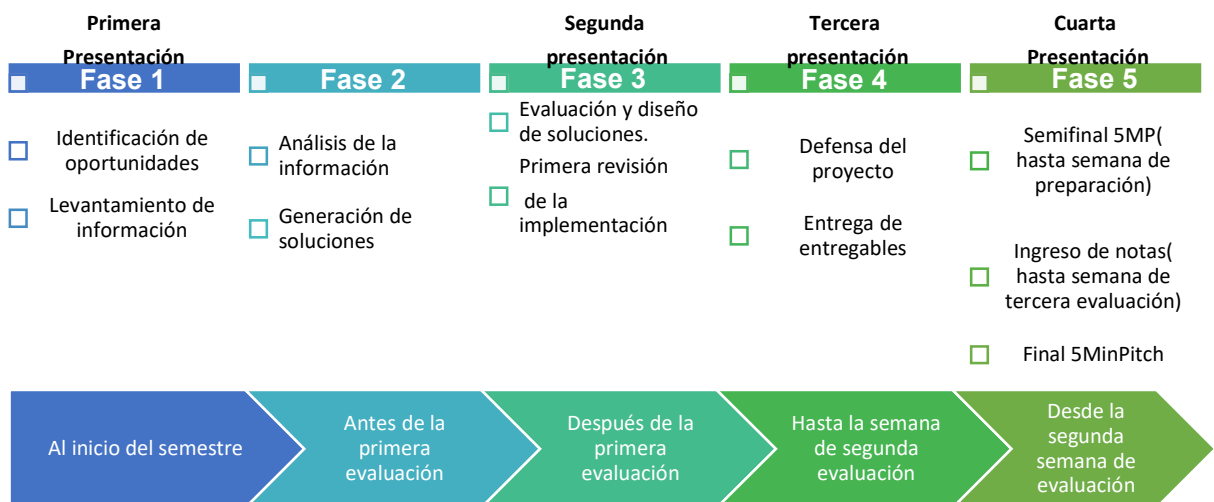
Primera Presentación

Fase 1

Identificación de oportunidades

Levantamiento de información

Fase 2

Análisis de la información

Generación de soluciones

Segunda presentación

Fase 3

Evaluación y diseño de soluciones.

Primera revisión de la implementación

Tercera presentación

Fase 4

Defensa del proyecto

Entrega de entregables

Cuarta Presentación

Fase 5

Semifinal 5MP( hasta semana de preparación)

Ingreso de notas( hasta semana de tercera evaluación)

Final 5MinPitch

Al inicio del semestre

Antes de la primera evaluación

Después de la primera evaluación

Hasta la semana de segunda evaluación

Desde la segunda semana de evaluación